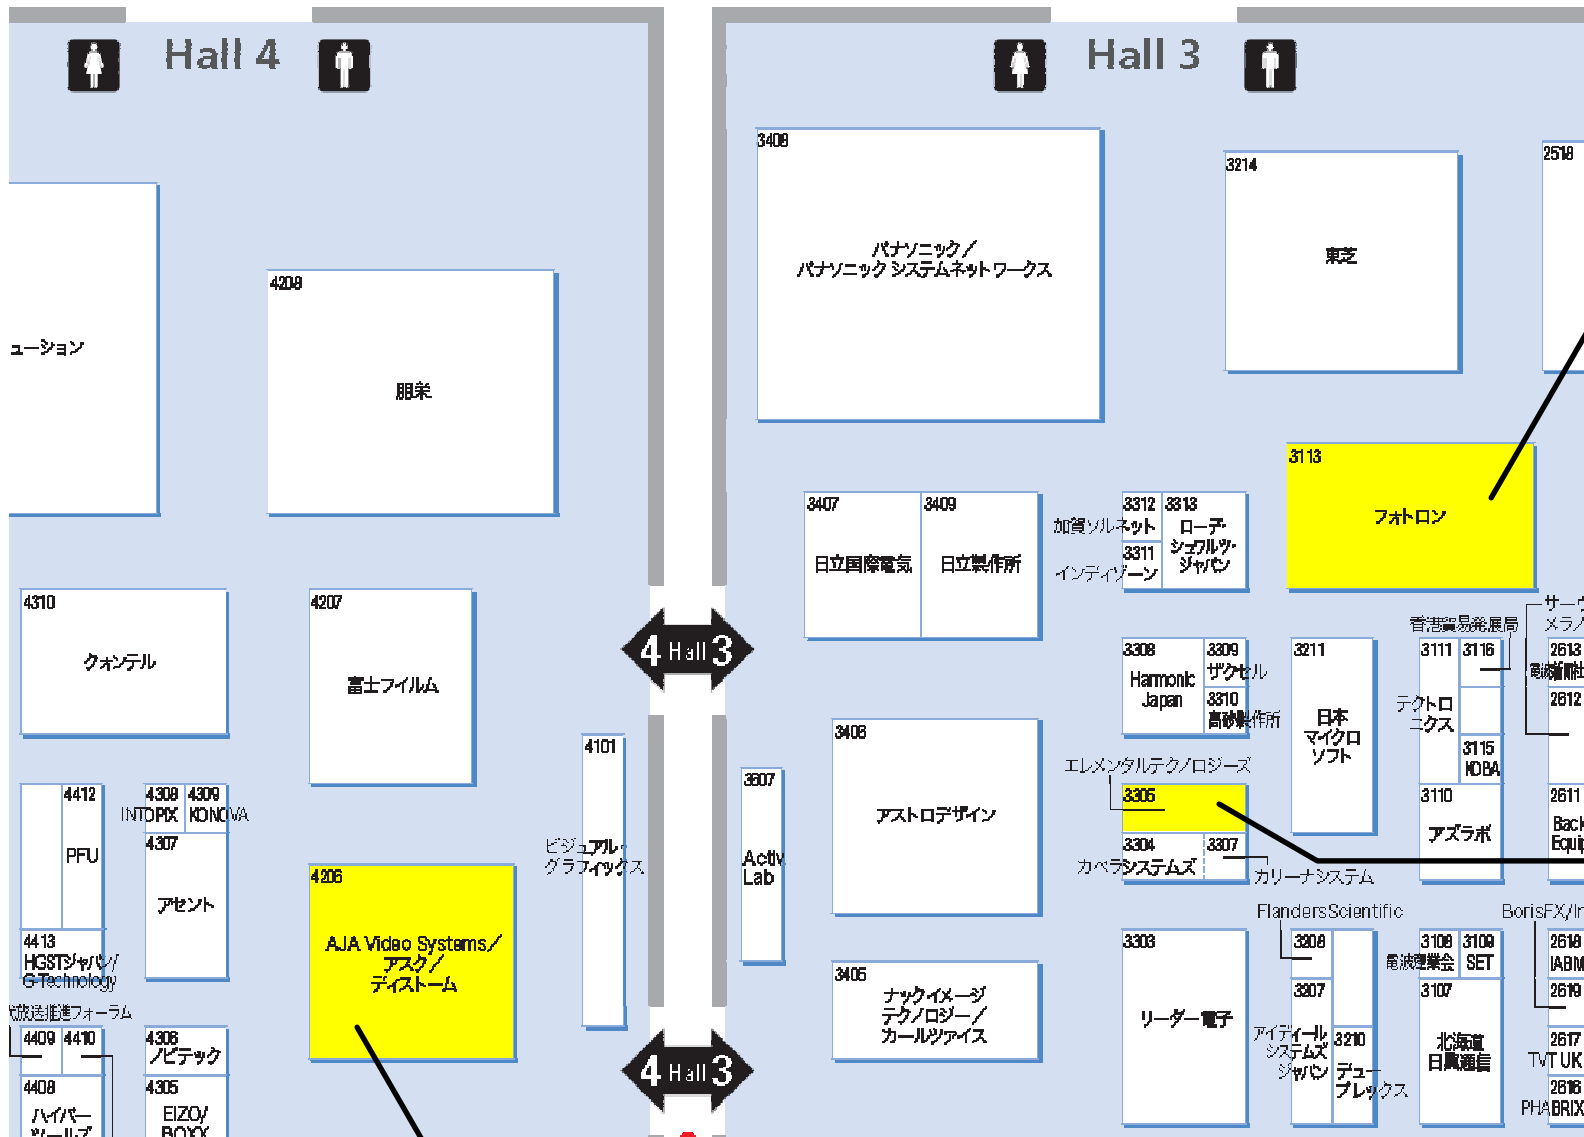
Hall 4

Hall 3

ュージョン

4208
朋栄

4310
クォンテル

4207
富士フイルム

4412
PFU

4308 INTOPIX
4309 KONOVA

4307
アセント

4413
HGSTジャパン/G-Technology

放送推進フォーラム

4409
4410

4408
ハイパー ツールズ

4306
ノビテック

4305
EIZO/ BOXX

4206
AJA Video Systems/ アスク/ ディストーム

4101
ビジュアル・ グラフィックス

4 Hall 3

4 Hall 3

3408
パナソニック/ パナソニック システムネットワークス

3214
東芝

2518

3407
日立国際電気

3409
日立製作所

加賀ソルネット
3312
3313
ローデ・シュワルツ・ジャパン
3311
インディゾーン

3113
フォトロン

サーウ
メラ

香港貿易発展局

3308
Harmonic Japan

3309
ザクセル

3310
高砂製作所

3211
日本 マイクロ ソフト

3111
テクトロ ニクス

3116

2613
電通国際

2612

3115
KOBA

3607
Activ Lab

3406
アストロデザイン

エレメンタルテクノロジーズ

3305

3304
カペラシステムズ

3307
カリーナシステム

3110
アズラボ

2611
Back Equi

FlandersScientific

BorisFX/

3405
ナックイメージ テクノロジー/ カールツァイス

3303
リーダー電子

3306

3206
アイティール システムズ ジャパン

3207

3210
デュー プレックス

3108
電波産業会

3109
SET

3107
北海道 日興通信

2618
IABM

2619

2617
TVT UK

2616
PHABRIX